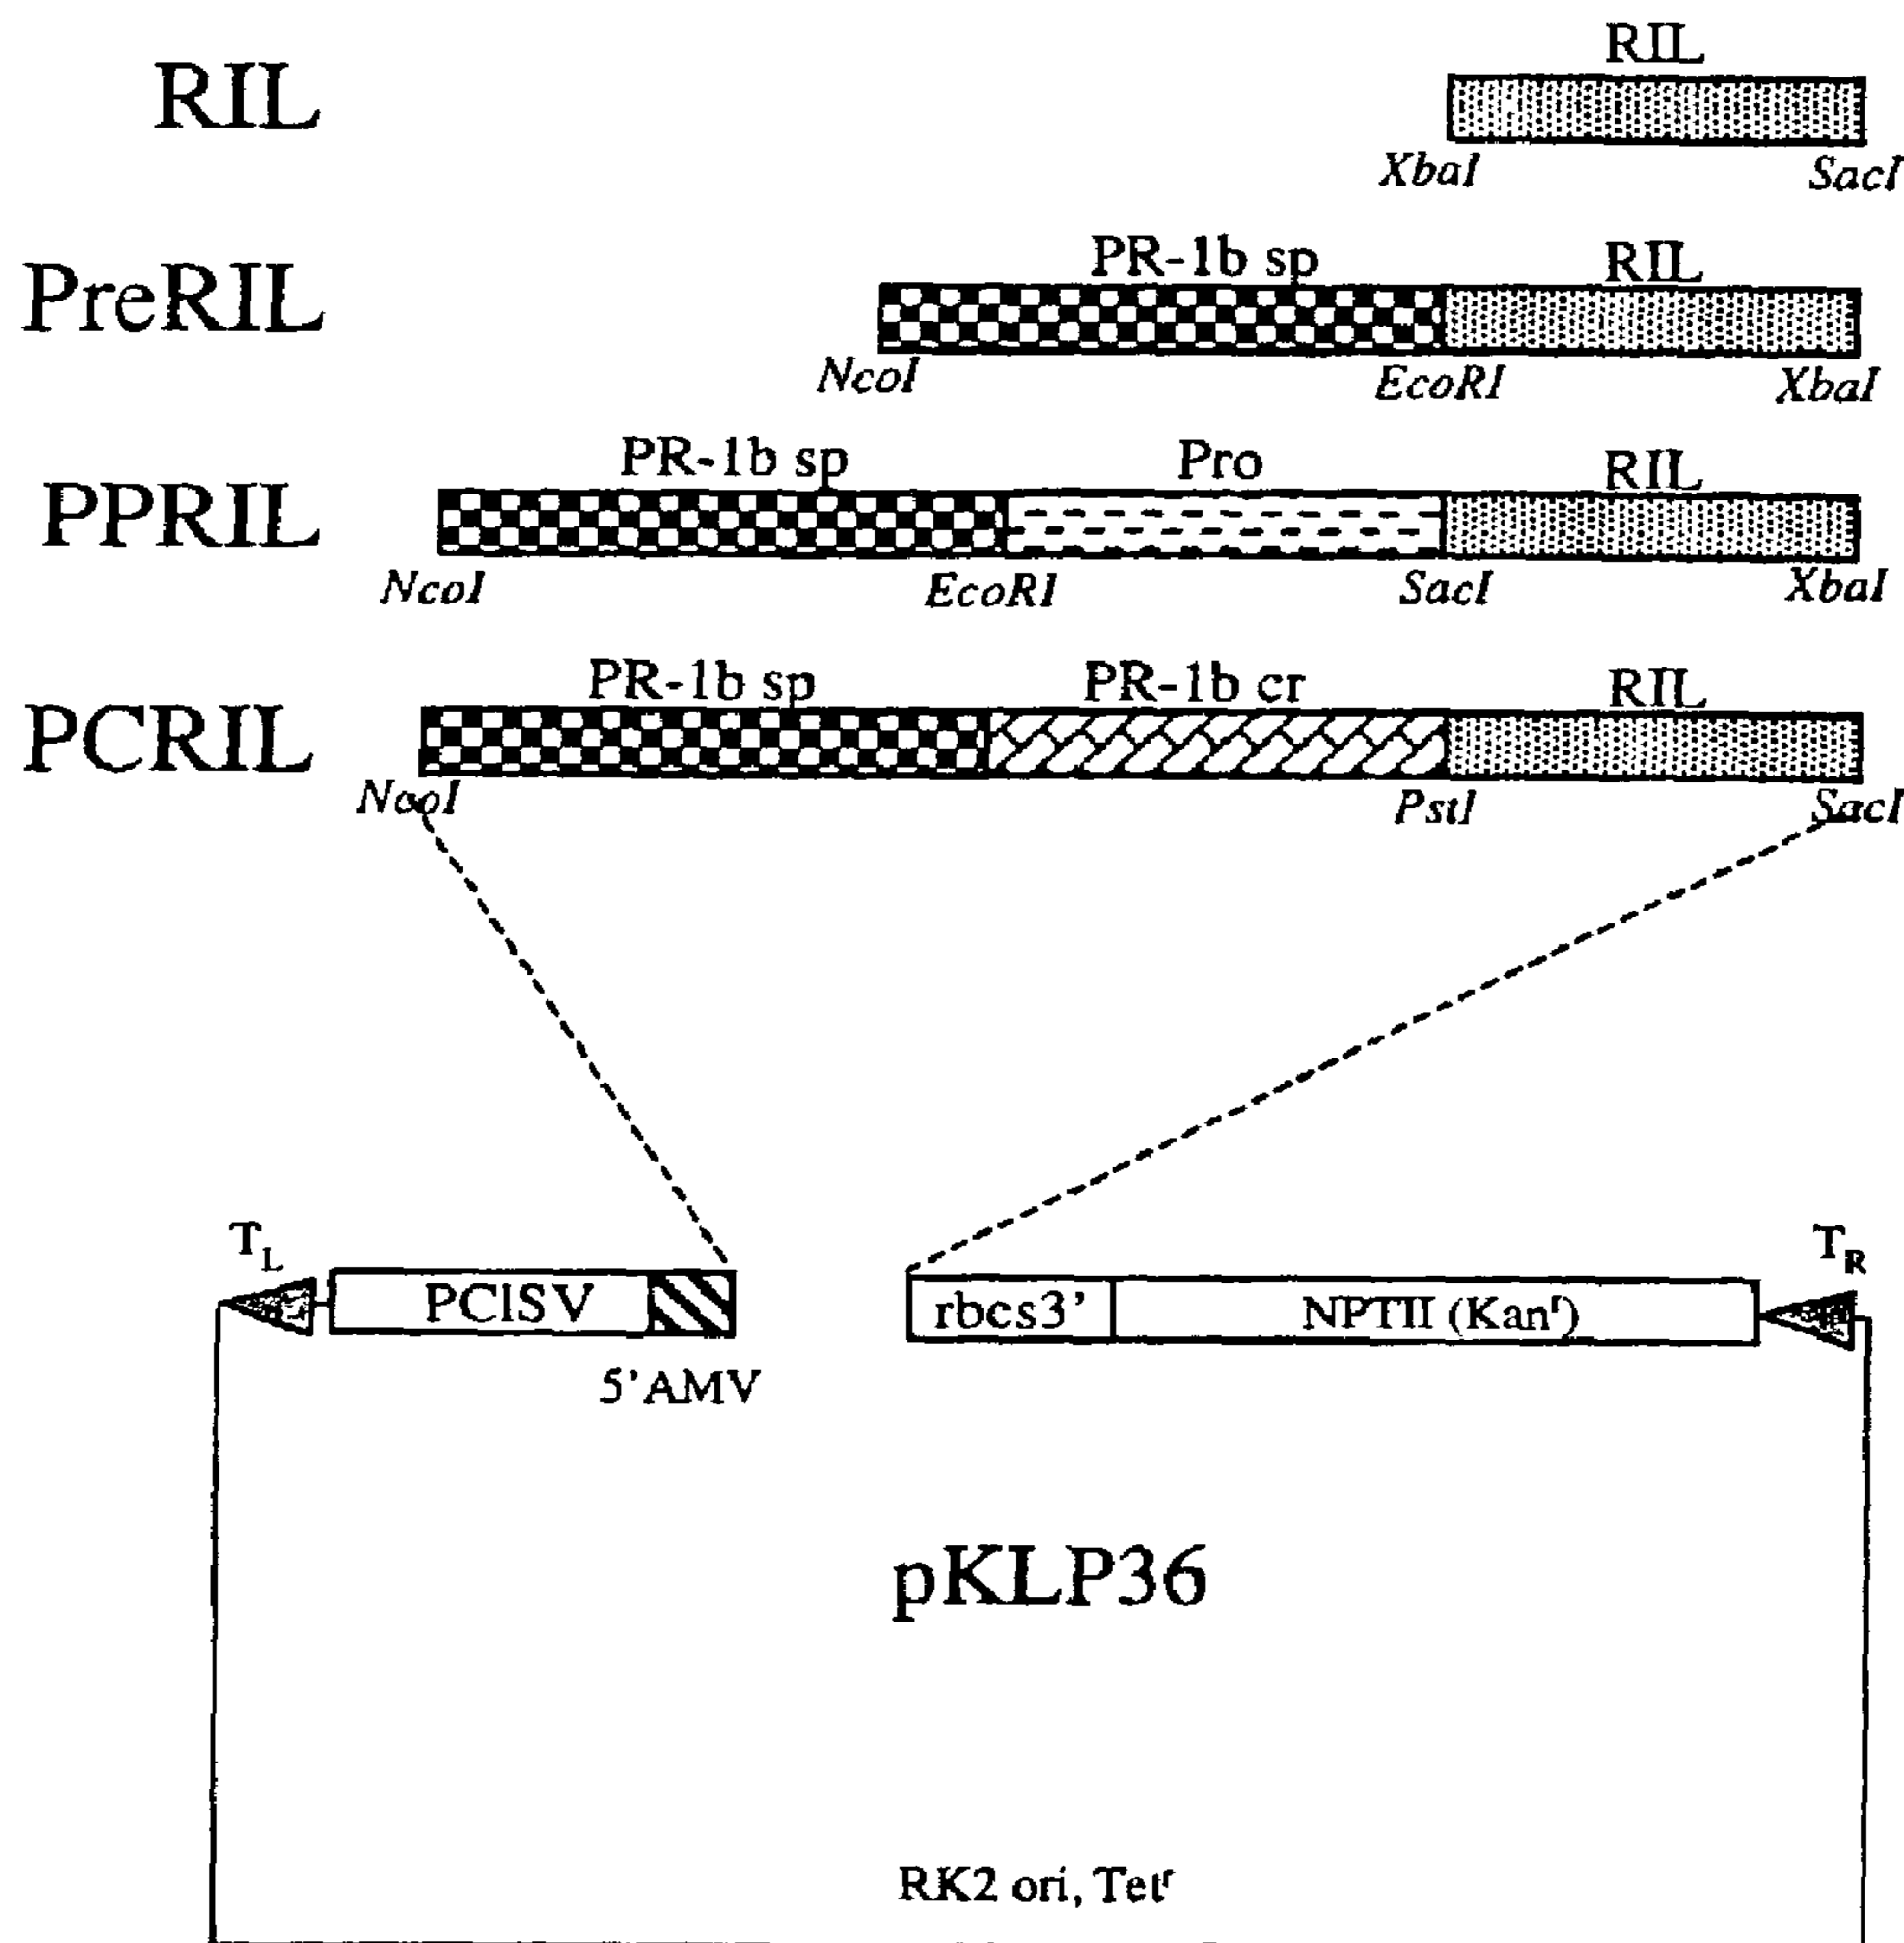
RIL

RIL

XbaI SacI

PreRIL

PR-1b sp RIL

NcoI EcoRI XbaI

PPRIL

PR-1b sp Pro RIL

NcoI EcoRI SacI XbaI

PCRIL

PR-1b sp PR-1b cr RIL

NcoI PstI SacI

$T_L$

PClSV

5'AMV

rbcs3'

NPTII (Kan$^r$)

$T_R$

pKLP36

RK2 ori, Tet$^r$